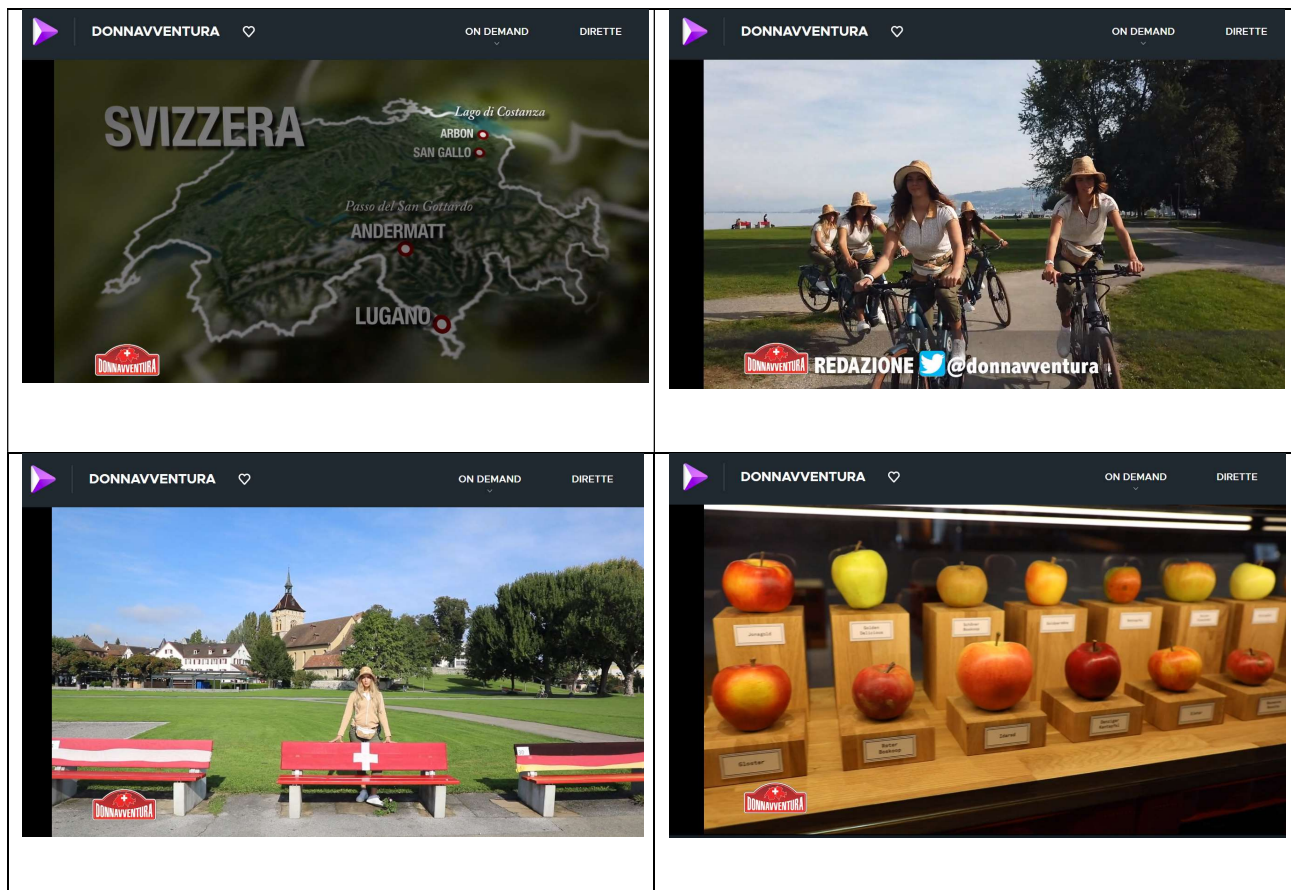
DONNAVVENTURA ON DEMAND DIRETTE

SVIZZERA
Lago di Costanza
ARBON
SAN GALLO
Passo del San Gottardo
ANDERMATT
LUGANO
DONNAVVENTURA

DONNAVVENTURA ON DEMAND DIRETTE

DONNAVVENTURA REDAZIONE @donnavventura

DONNAVVENTURA ON DEMAND DIRETTE

DONNAVVENTURA

DONNAVVENTURA ON DEMAND DIRETTE

Jonagold
Golden Delicious
Elstar
Idared
DONNAVVENTURA